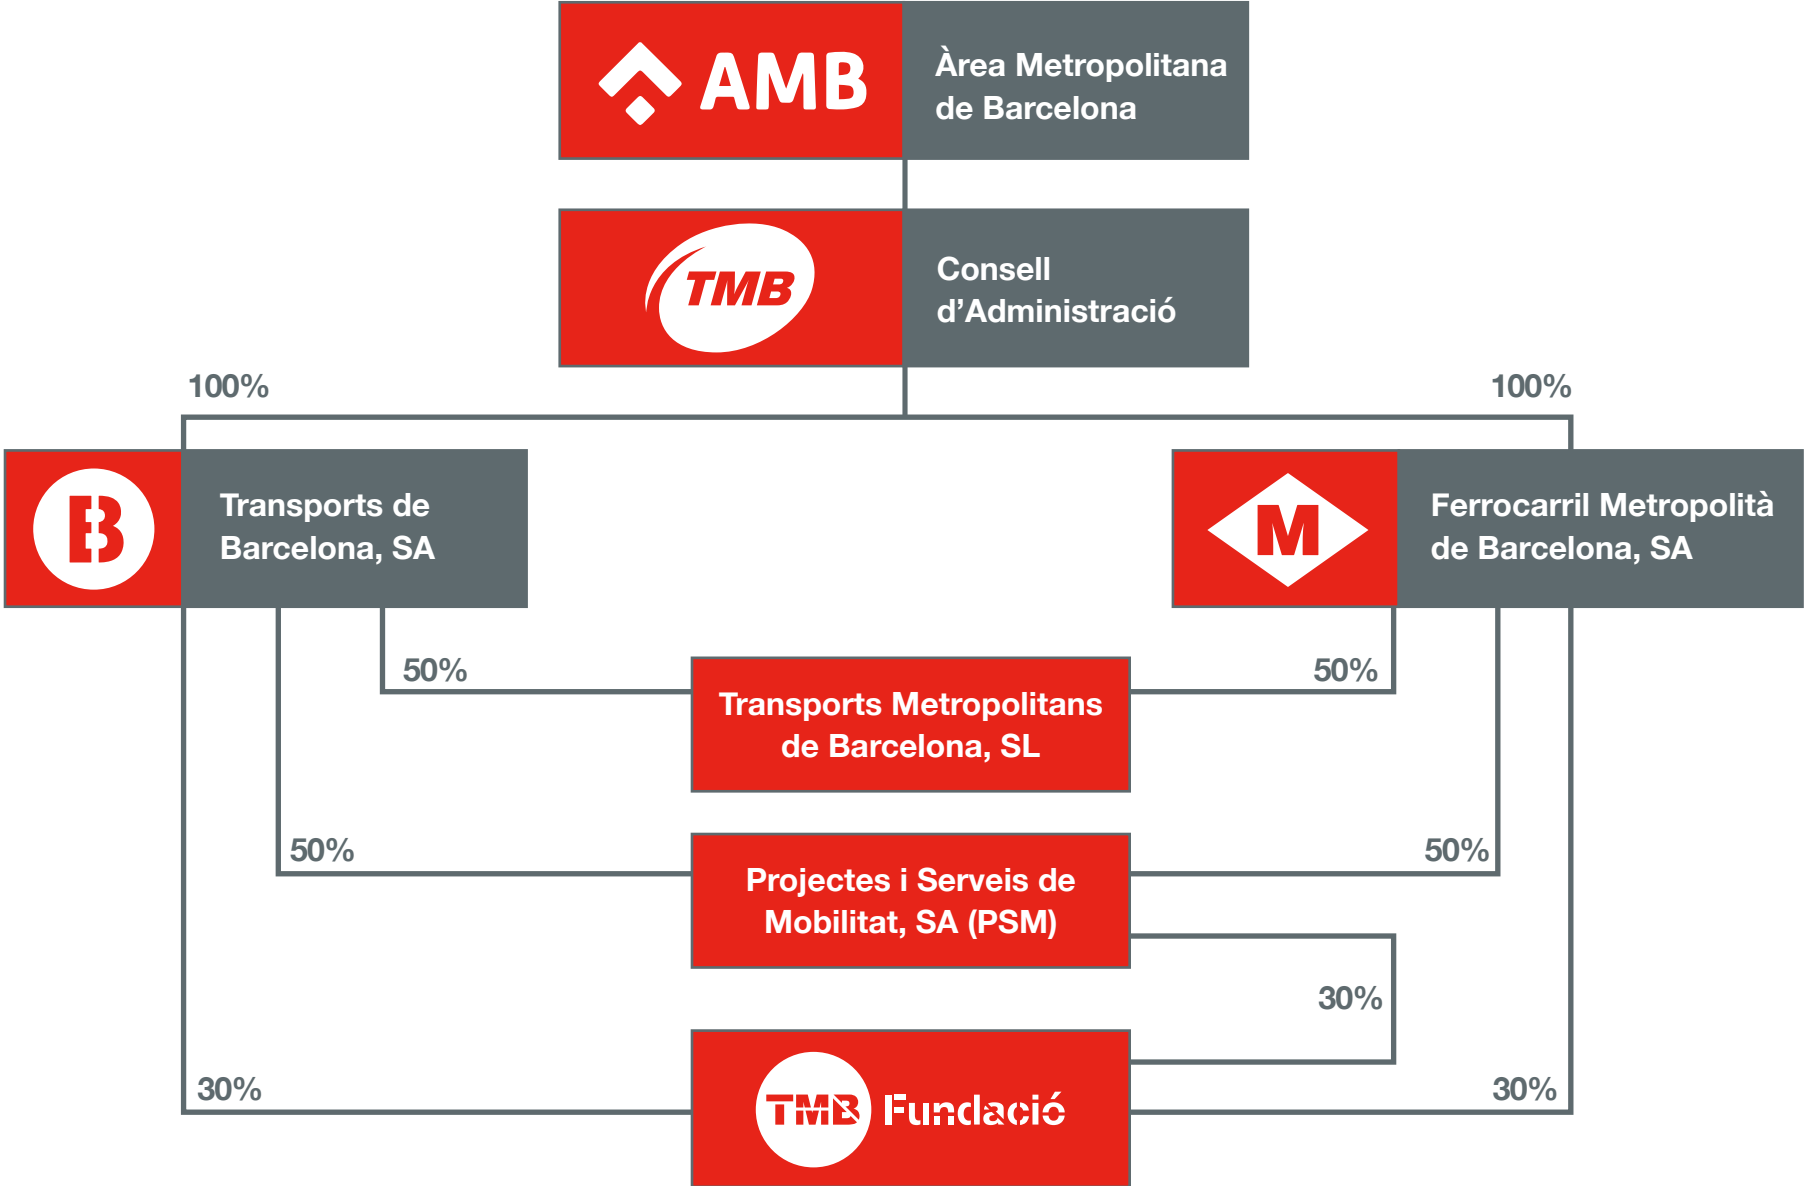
AMB

Àrea Metropolitana de Barcelona

TMB

Consell d'Administració

100%

100%

B

Transports de Barcelona, SA

M

Ferrocarril Metropolità de Barcelona, SA

50%

50%

Transports Metropolitans de Barcelona, SL

50%

50%

Projectes i Serveis de Mobilitat, SA (PSM)

30%

30%

30%

TMB Fundació